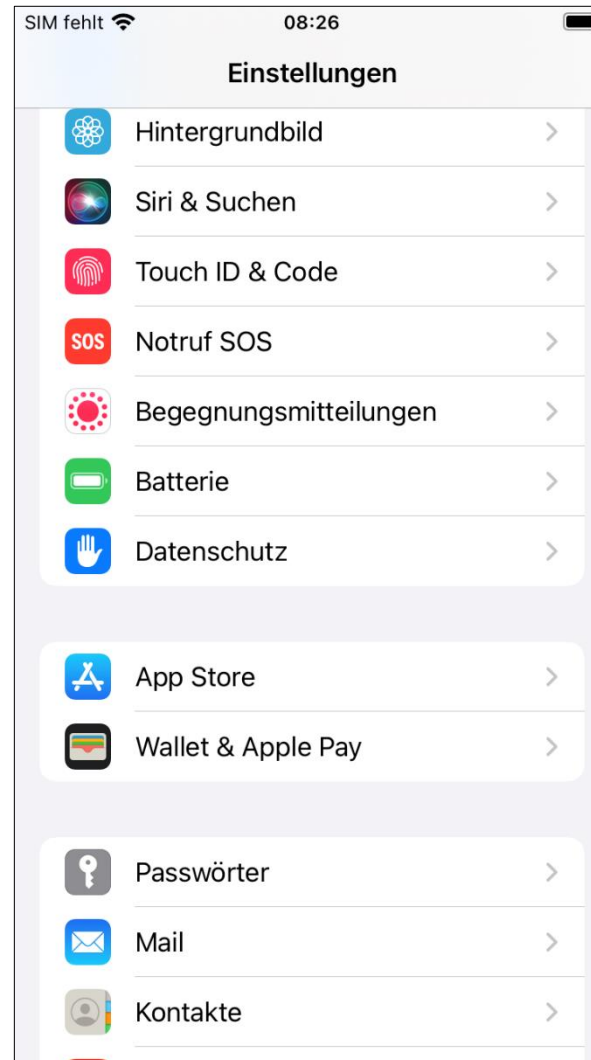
SIM fehlt 08:26

Einstellungen

Hintergrundbild

Siri & Suchen

Touch ID & Code

SOS Notruf SOS

Begegnungsmitteilungen

Batterie

Datenschutz

App Store

Wallet & Apple Pay

Passwörter

Mail

Kontakte